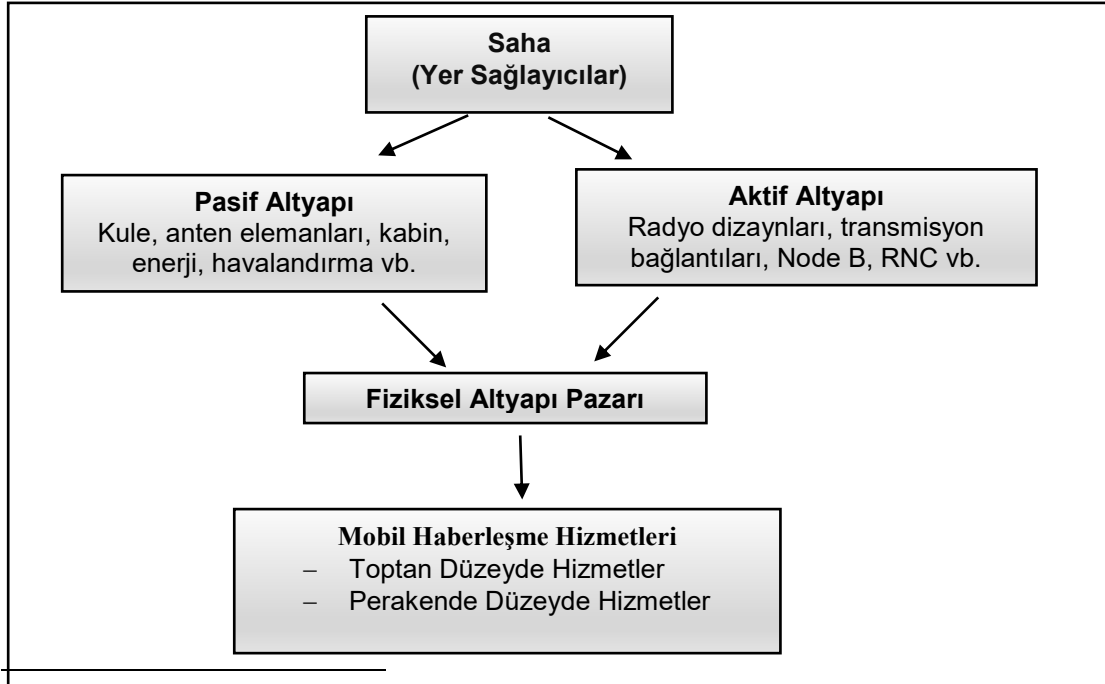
Saha
(Yer Sağlayıcılar)

Pasif Altyapı
Kule, anten elemanları, kabin, enerji, havalandırma vb.

Aktif Altyapı
Radyo dizaynları, transmisyon bağlantıları, Node B, RNC vb.

Fiziksel Altyapı Pazarı

Mobil Haberleşme Hizmetleri
– Toptan Düzeyde Hizmetler
– Perakende Düzeyde Hizmetler